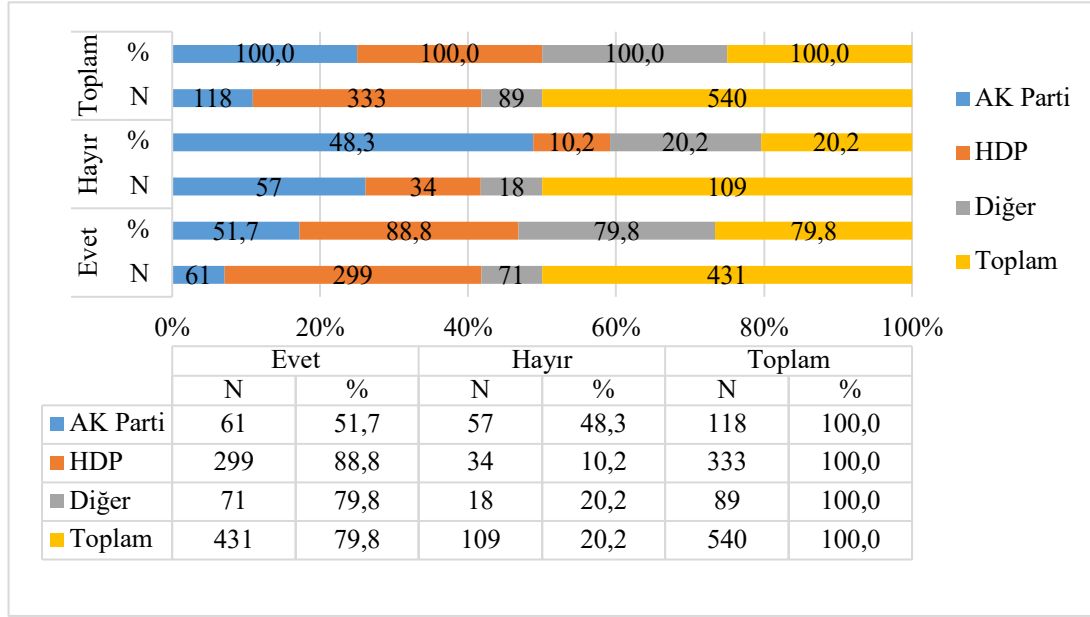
Toplam %: 100,0 100,0 100,0 100,0
N: 118 333 89 540

Hayır %: 48,3 10,2 20,2 20,2
N: 57 34 18 109

Evet %: 51,7 88,8 79,8 79,8
N: 61 299 71 431

0% 20% 40% 60% 80% 100%

AK Parti
HDP
Diğer
Toplam

| | Evet | | Hayır | | Toplam | |
|---|---|---|---|---|---|---|
| | N | % | N | % | N | % |
| AK Parti | 61 | 51,7 | 57 | 48,3 | 118 | 100,0 |
| HDP | 299 | 88,8 | 34 | 10,2 | 333 | 100,0 |
| Diğer | 71 | 79,8 | 18 | 20,2 | 89 | 100,0 |
| Toplam | 431 | 79,8 | 109 | 20,2 | 540 | 100,0 |